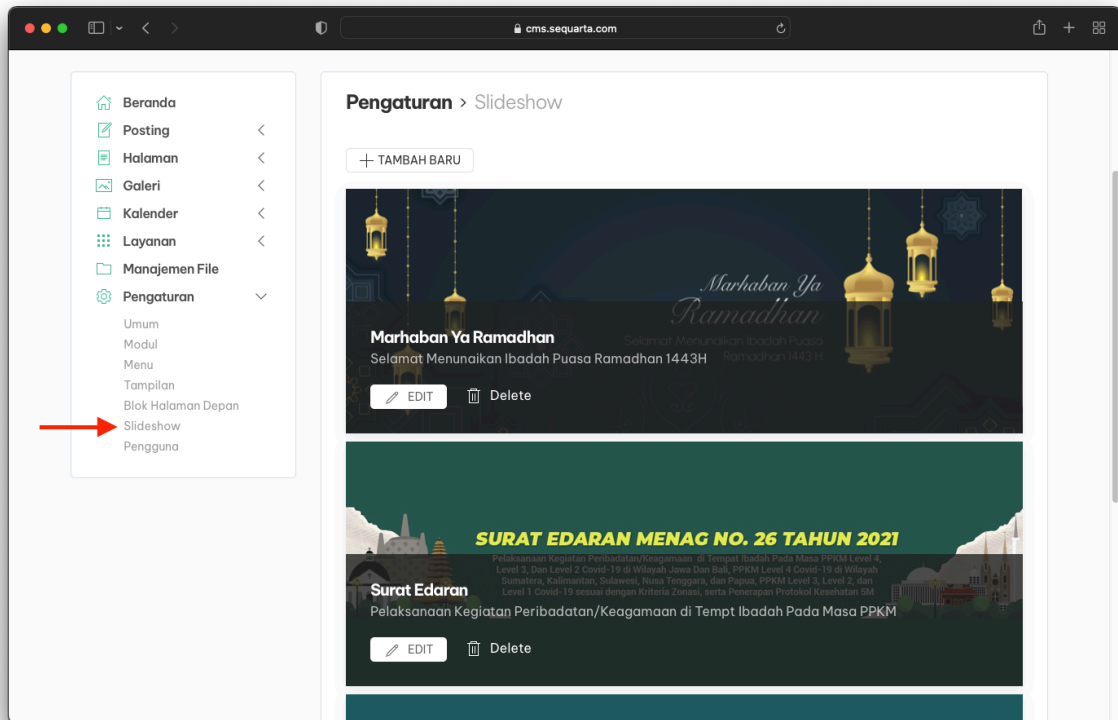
cms.sequarta.com

Beranda
Posting
Halaman
Galeri
Kalender
Layanan
Manajemen File
Pengaturan
Umum
Modul
Menu
Tampilan
Blok Halaman Depan
Slideshow
Pengguna

Pengaturan > Slideshow

TAMBAH BARU

Marhaban Ya Ramadhan
Selamat Menunaikan Ibadah Puasa Ramadhan 1443H

Marhaban Ya Ramadhan
Selamat Menunaikan Ibadah Puasa Ramadhan 1443 H

Marhaban Ya Ramadhan
Selamat Menunaikan Ibadah Puasa Ramadhan 1443H
EDIT
Delete

SURAT EDARAN MENAG NO. 26 TAHUN 2021
Pelaksanaan Kegiatan Peribadatan/Keagamaan di Tempat Ibadah Pada Masa PPKM Level 4, Level 3, Dan Level 2 Covid-19 di Wilayah Jawa Dan Bali, PPKM Level 4 Covid-19 di Wilayah Sumatera, Kalimantan, Sulawesi, Nusa Tenggara, dan Papua, PPKM Level 3, Level 2, dan Level 1 Covid-19 sesuai dengan Kriteria Zonasi, serta Penerapan Protokol Kesehatan 5M

Surat Edaran
Pelaksanaan Kegiatan Peribadatan/Keagamaan di Tempt Ibadah Pada Masa PPKM
EDIT
Delete